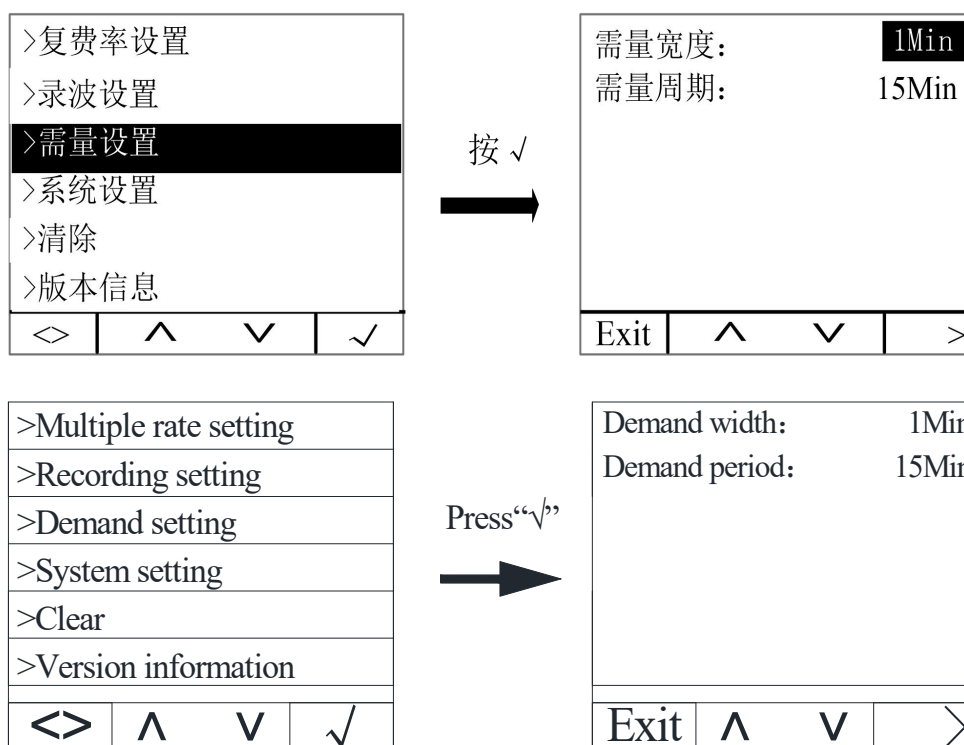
>复费率设置
>录波设置
>需量设置
>系统设置
>清除
>版本信息

| <> | ∧ | ∨ | √ |
|---|---|---|---|

按 √

需量宽度： 1Min
需量周期： 15Min

| Exit | ∧ | ∨ | > |
|---|---|---|---|

>Multiple rate setting
>Recording setting
>Demand setting
>System setting
>Clear
>Version information

| <> | ∧ | ∨ | √ |
|---|---|---|---|

Press“√”

Demand width： 1Min
Demand period： 15Min

| Exit | ∧ | ∨ | > |
|---|---|---|---|